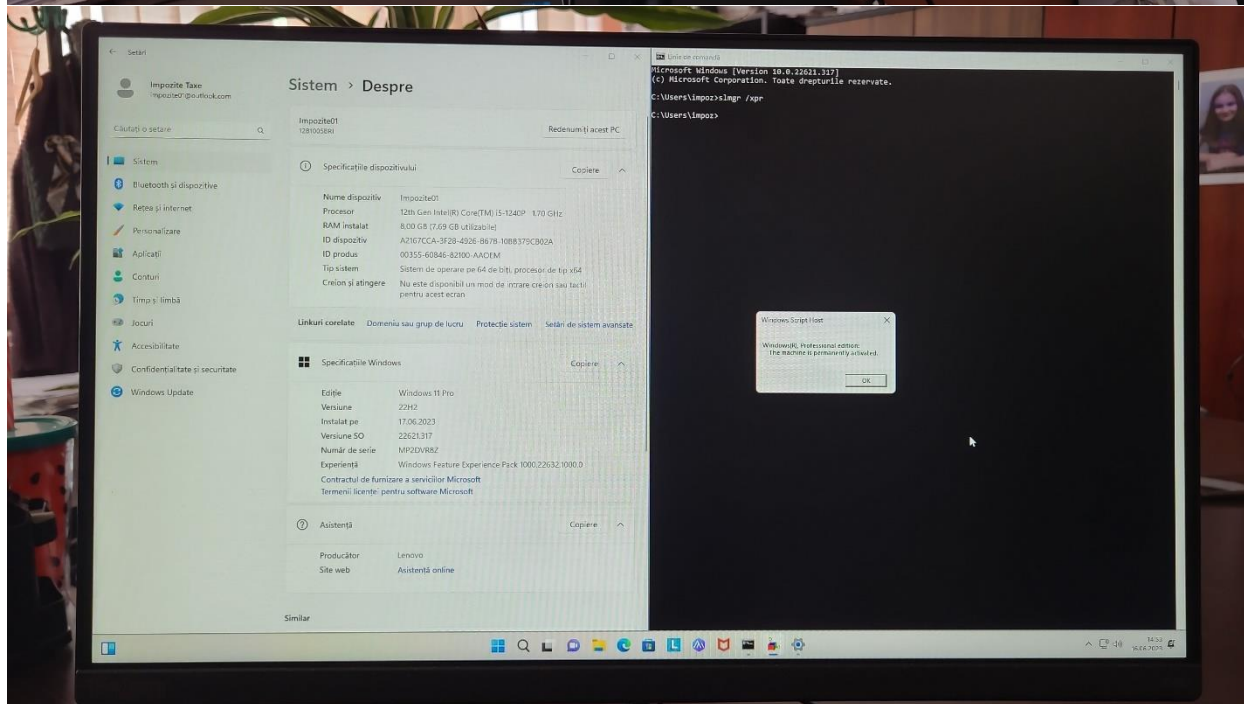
Setări

Impozite Taxe
impozite0@outlook.com

Căutați o setare

Sistem
Bluetooth și dispozitive
Rețea și internet
Personalizare
Aplicații
Conturi
Timp și limbă
Jocuri
Accesibilitate
Confidențialitate și securitate
Windows Update

Sistem › Despre

Impozite01
12B1005BRI
Redenumiți acest PC

Specificațiile dispozitivului
Copiere

Nume dispozitiv Impozite01
Procesor 12th Gen Intel(R) Core(TM) i5-1240P 1.70 GHz
RAM instalat 8,00 GB (7,69 GB utilizabile)
ID dispozitiv A2167CCA-3F28-4926-B678-10B8379CB02A
ID produs 00355-60846-82100-AAOEM
Tip sistem Sistem de operare pe 64 de biți, procesor de tip x64
Creion și atingere Nu este disponibil un mod de intrare creion sau tactil pentru acest ecran

Linkuri corelate Domeniu sau grup de lucru Protecție sistem Setări de sistem avansate

Specificațiile Windows
Copiere

Ediție Windows 11 Pro
Versiune 22H2
Instalat pe 17.06.2023
Versiune SO 22621.317
Număr de serie MP2DVR8Z
Experiență Windows Feature Experience Pack 1000.22632.1000.0
Contractul de furnizare a serviciilor Microsoft
Termenii licenței pentru software Microsoft

Asistență
Copiere

Producător Lenovo
Site web Asistență online

Similar

Linie de comandă
Microsoft Windows [Version 10.0.22621.317]
(c) Microsoft Corporation. Toate drepturile rezervate.

C:\Users\impoz>slmgr /xpr

C:\Users\impoz>

Windows Script Host
Windows(R), Professional edition:
The machine is permanently activated.
OK

14:53
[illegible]